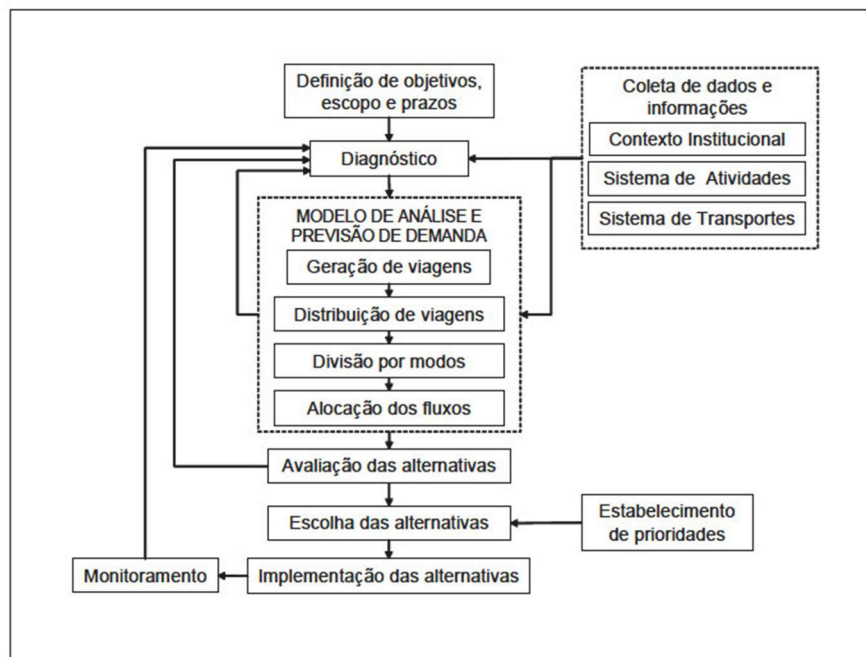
Definição de objetivos, escopo e prazos

Coleta de dados e informações

Contexto Institucional

Sistema de Atividades

Sistema de Transportes

Diagnóstico

MODELO DE ANÁLISE E PREVISÃO DE DEMANDA

Geração de viagens

Distribuição de viagens

Divisão por modos

Alocação dos fluxos

Avaliação das alternativas

Escolha das alternativas

Estabelecimento de prioridades

Monitoramento

Implementação das alternativas